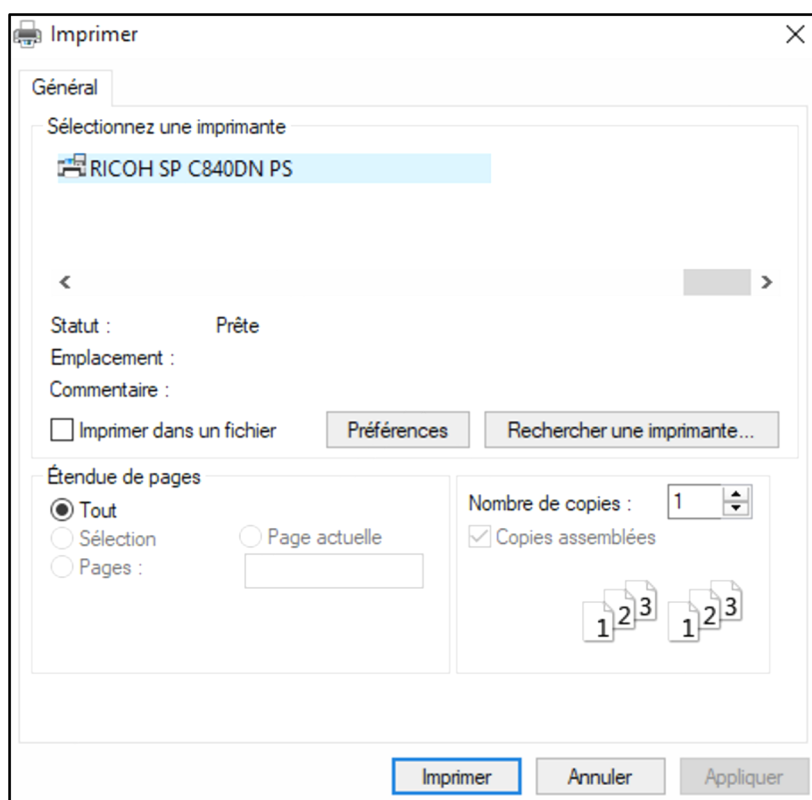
Imprimer

Général

Sélectionnez une imprimante

RICOH SP C840DN PS

Statut : Prête
Emplacement :
Commentaire :

Imprimer dans un fichier

Préférences

Rechercher une imprimante...

Étendue de pages

Tout
Sélection
Page actuelle
Pages :

Nombre de copies : 1

Copies assemblées

1 2 3 1 2 3

Imprimer

Annuler

Appliquer